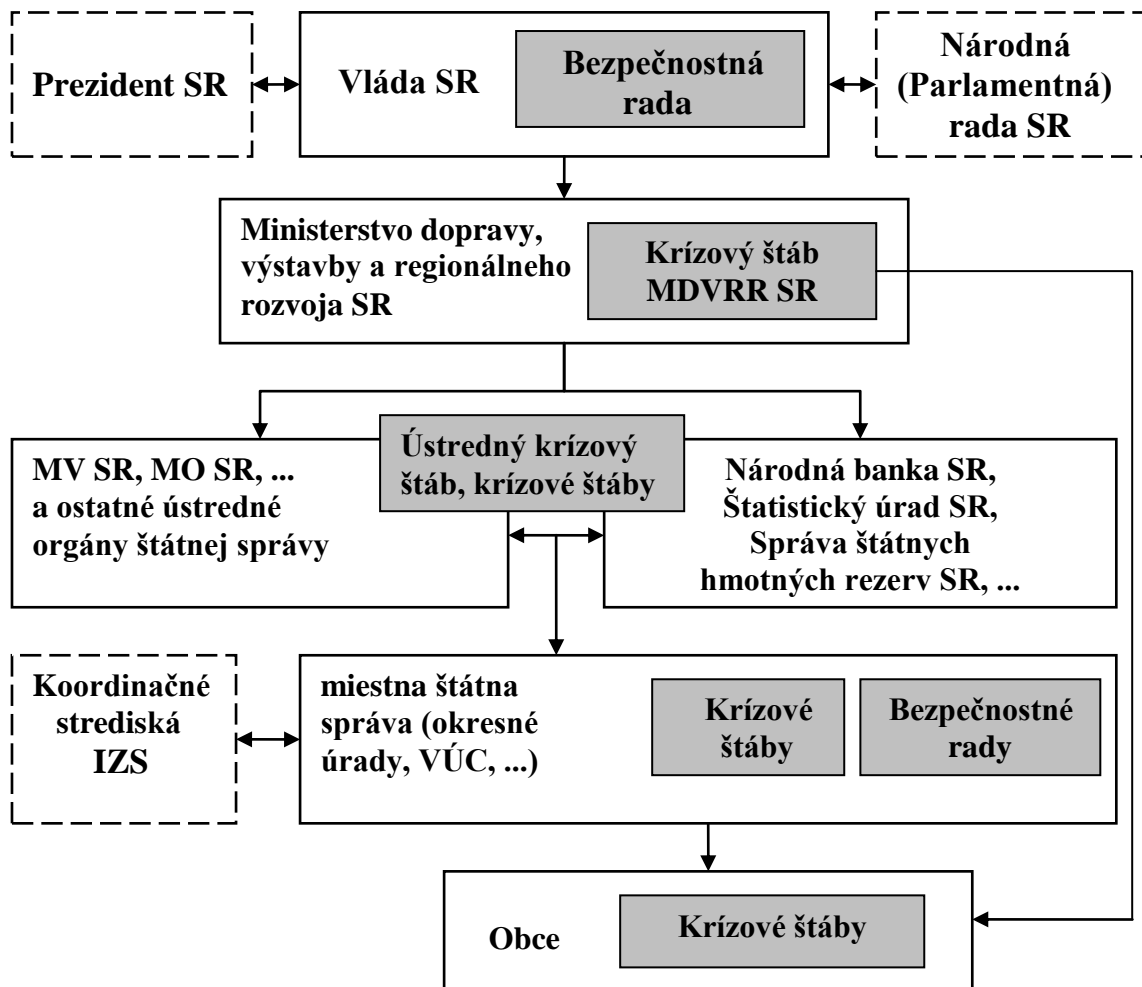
Prezident SR

Vláda SR

Bezpečnostná rada

Národná (Parlamentná) rada SR

Ministerstvo dopravy, výstavby a regionálneho rozvoja SR

Krízový štáb MDVRR SR

Ústredný krízový štáb, krízové štáby

MV SR, MO SR, ... a ostatné ústredné orgány štátnej správy

Národná banka SR, Štatistický úrad SR, Správa štátnych hmotných rezerv SR, ...

Koordinačné strediská IZS

miestna štátna správa (okresné úrady, VÚC, ...)

Krízové štáby

Bezpečnostné rady

Obce

Krízové štáby